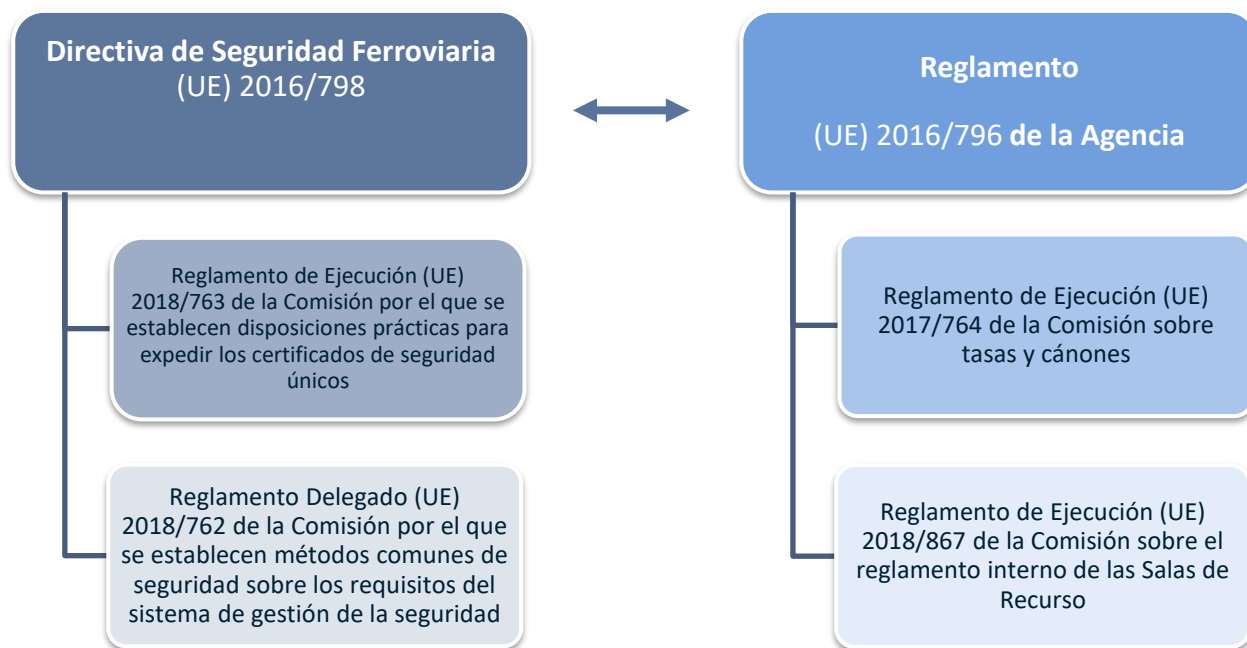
Directiva de Seguridad Ferroviaria
(UE) 2016/798

Reglamento

(UE) 2016/796 de la Agencia

Reglamento de Ejecución (UE) 2018/763 de la Comisión por el que se establecen disposiciones prácticas para expedir los certificados de seguridad únicos

Reglamento Delegado (UE) 2018/762 de la Comisión por el que se establecen métodos comunes de seguridad sobre los requisitos del sistema de gestión de la seguridad

Reglamento de Ejecución (UE) 2017/764 de la Comisión sobre tasas y cánones

Reglamento de Ejecución (UE) 2018/867 de la Comisión sobre el reglamento interno de las Salas de Recurso